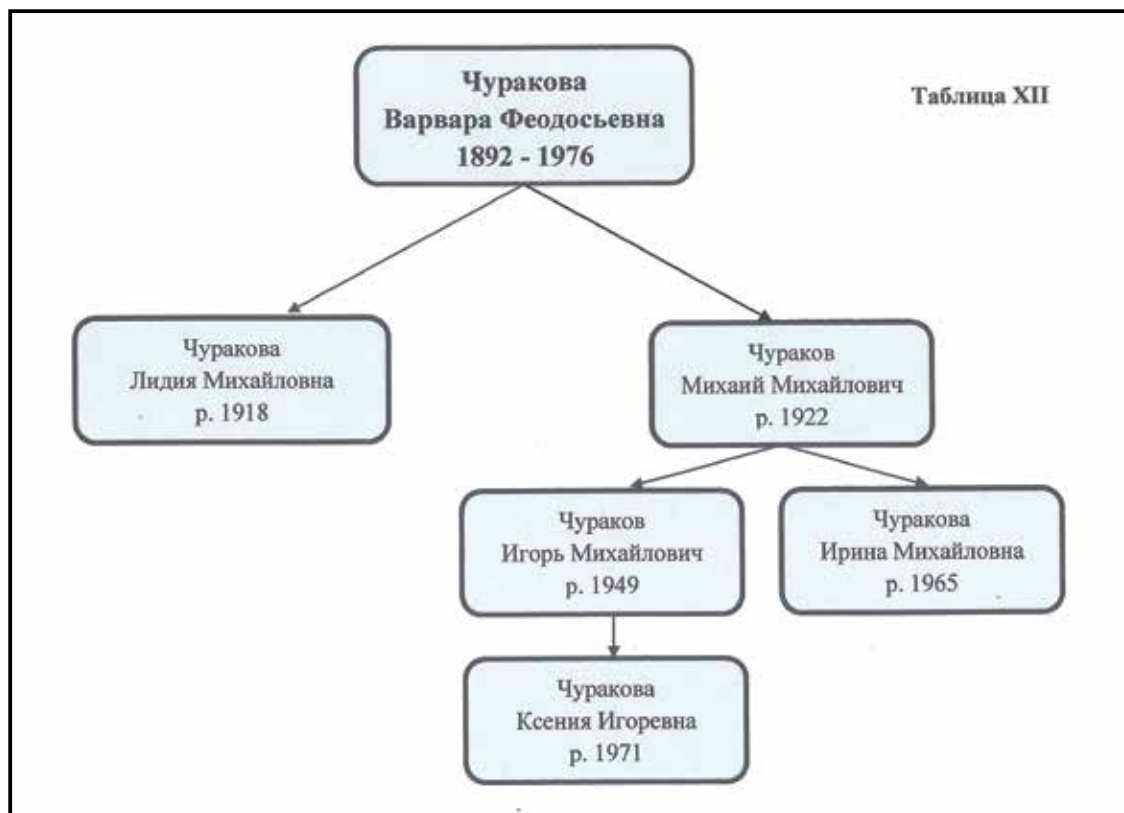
Чуракова
Варвара Феодосьевна
1892 - 1976

Таблица XII

Чуракова
Лидия Михайловна
р. 1918

Чураков
Михаил Михайлович
р. 1922

Чураков
Игорь Михайлович
р. 1949

Чуракова
Ирина Михайловна
р. 1965

Чуракова
Ксения Игоревна
р. 1971